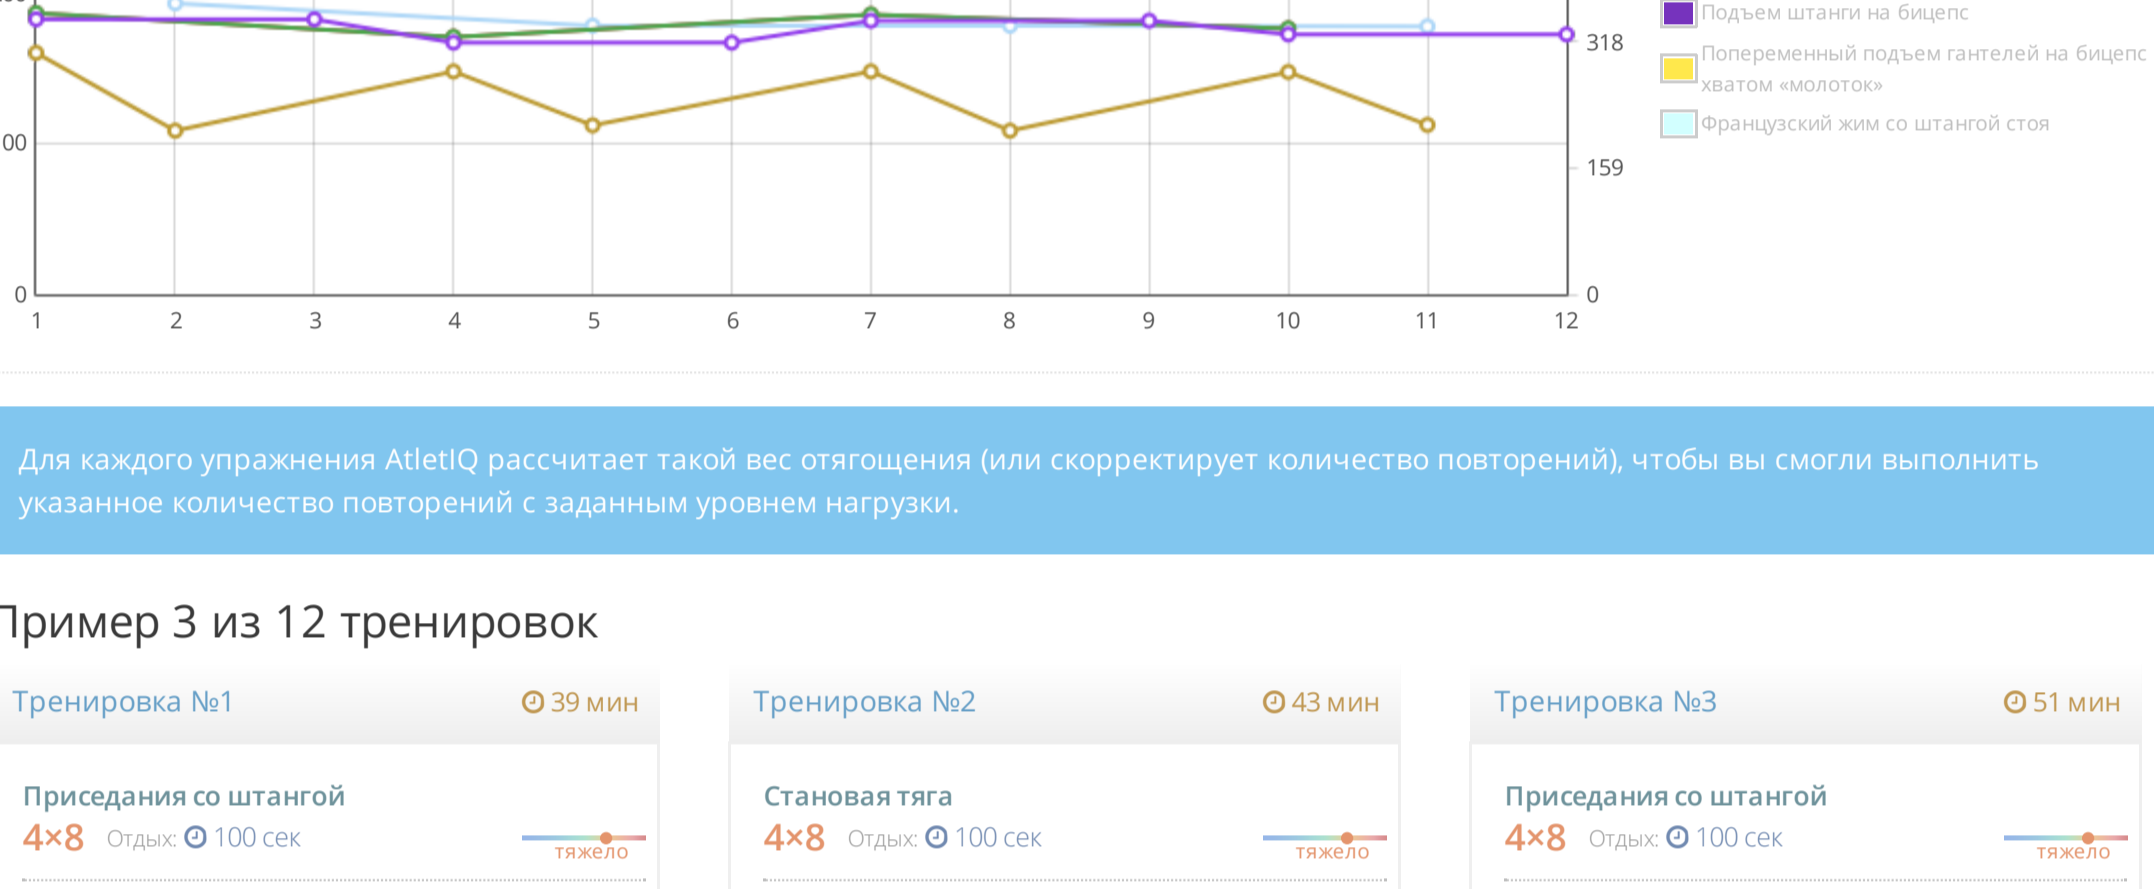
00
0
1 2 3 4 5 6 7 8 9 10 11 12
318
159
0

Подъем штанги на бицепс
Попеременный подъем гантелей на бицепс хватом «молоток»
Французский жим со штангой стоя

Для каждого упражнения AtletIQ рассчитает такой вес отягощения (или скорректирует количество повторений), чтобы вы смогли выполнить указанное количество повторений с заданным уровнем нагрузки.

Пример 3 из 12 тренировок

Тренировка №1
39 мин

Приседания со штангой
4×8 Отдых: 100 сек
тяжело

Тренировка №2
43 мин

Становая тяга
4×8 Отдых: 100 сек
тяжело

Тренировка №3
51 мин

Приседания со штангой
4×8 Отдых: 100 сек
тяжело